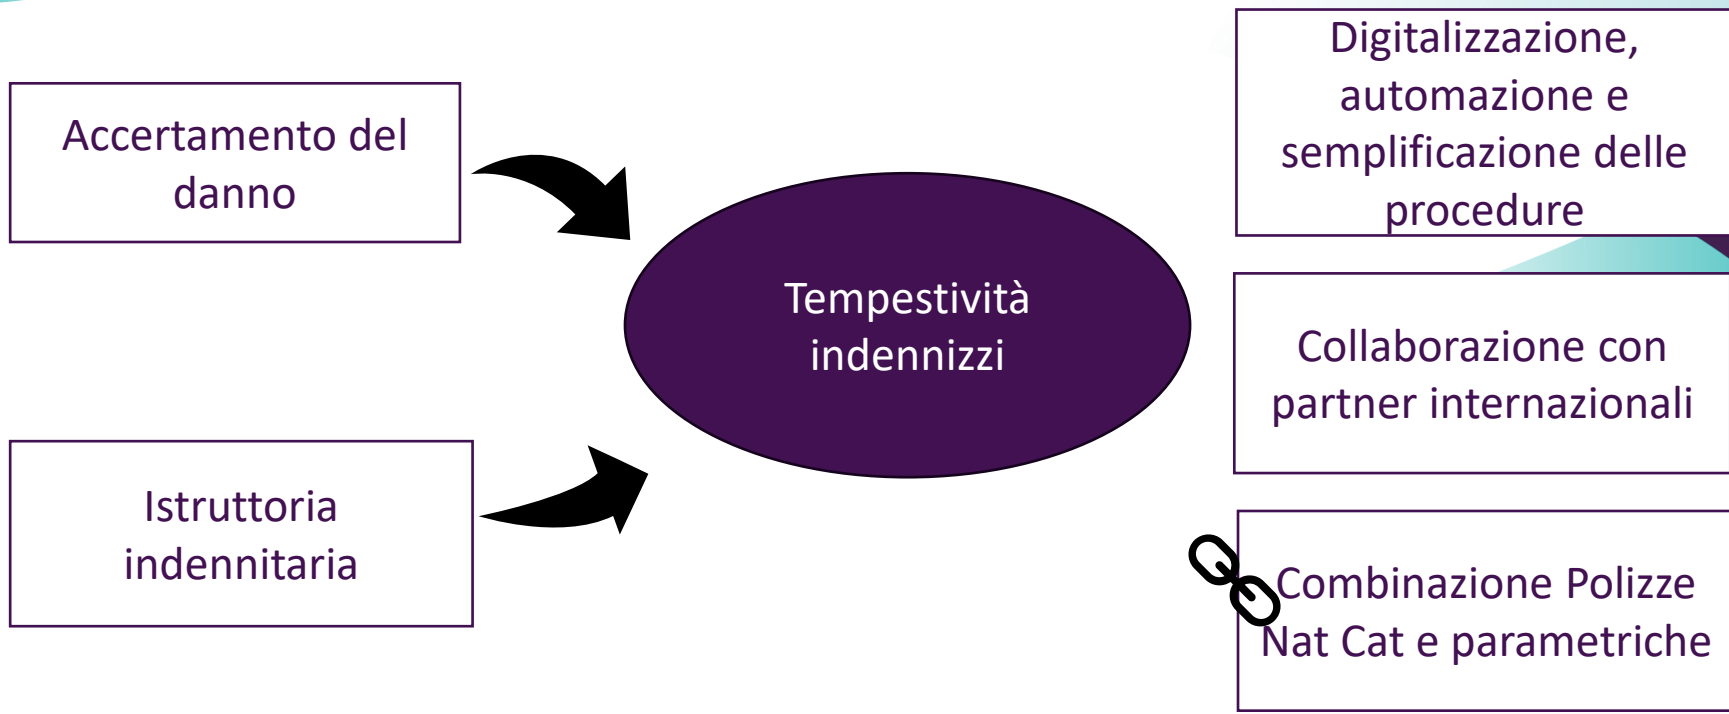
Accertamento del danno

Istruttoria indennitaria

Tempestività indennizzi

Digitalizzazione, automazione e semplificazione delle procedure

Collaborazione con partner internazionali

Combinazione Polizze Nat Cat e parametriche